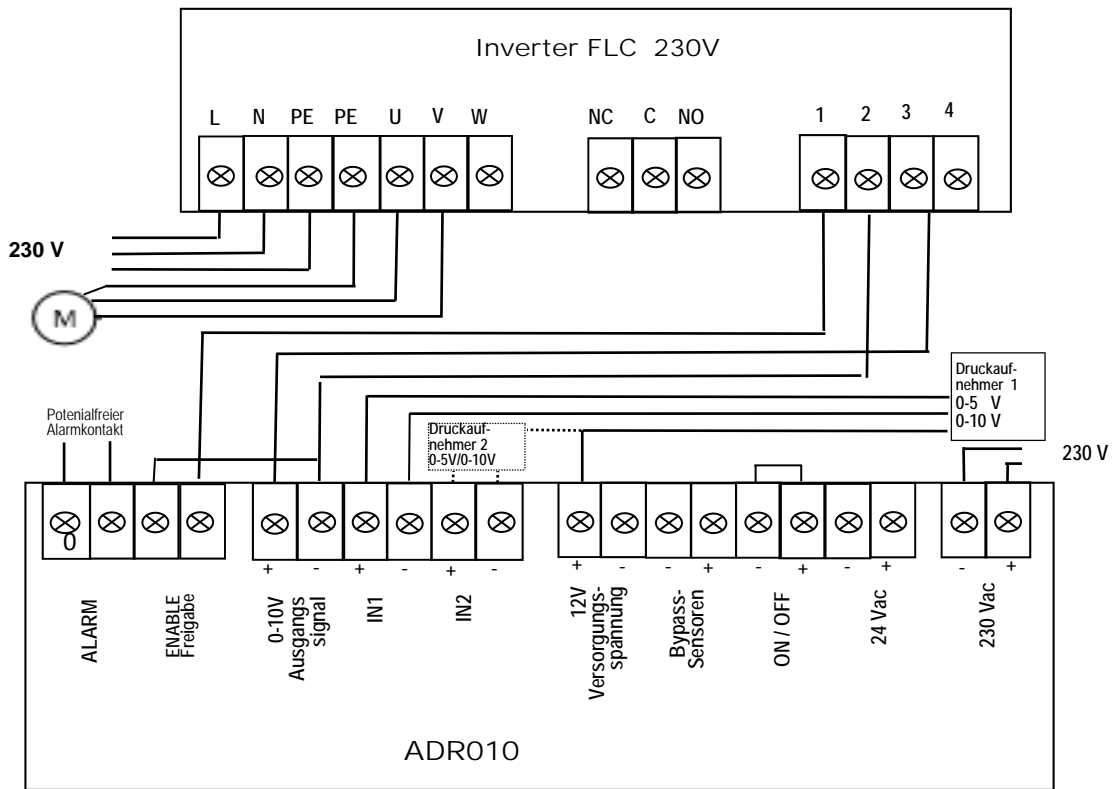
Inverter FLC 230V

L N PE PE U V W

NC C NO

1 2 3 4

230 V

M

Druckaufnehmer 1
0-5 V
0-10 V

230 V

Potenialfreier Alarmkontakt

Druckaufnehmer 2
0-5V/0-10V

0

+ - + - + - + - + - - + - + - +

ALARM

ENABLE Freigabe

0-10V Ausgangs signal

IN1

IN2

12V Versorgungsspannung

Bypass-Sensoren

ON / OFF

24 Vac

230 Vac

ADR010